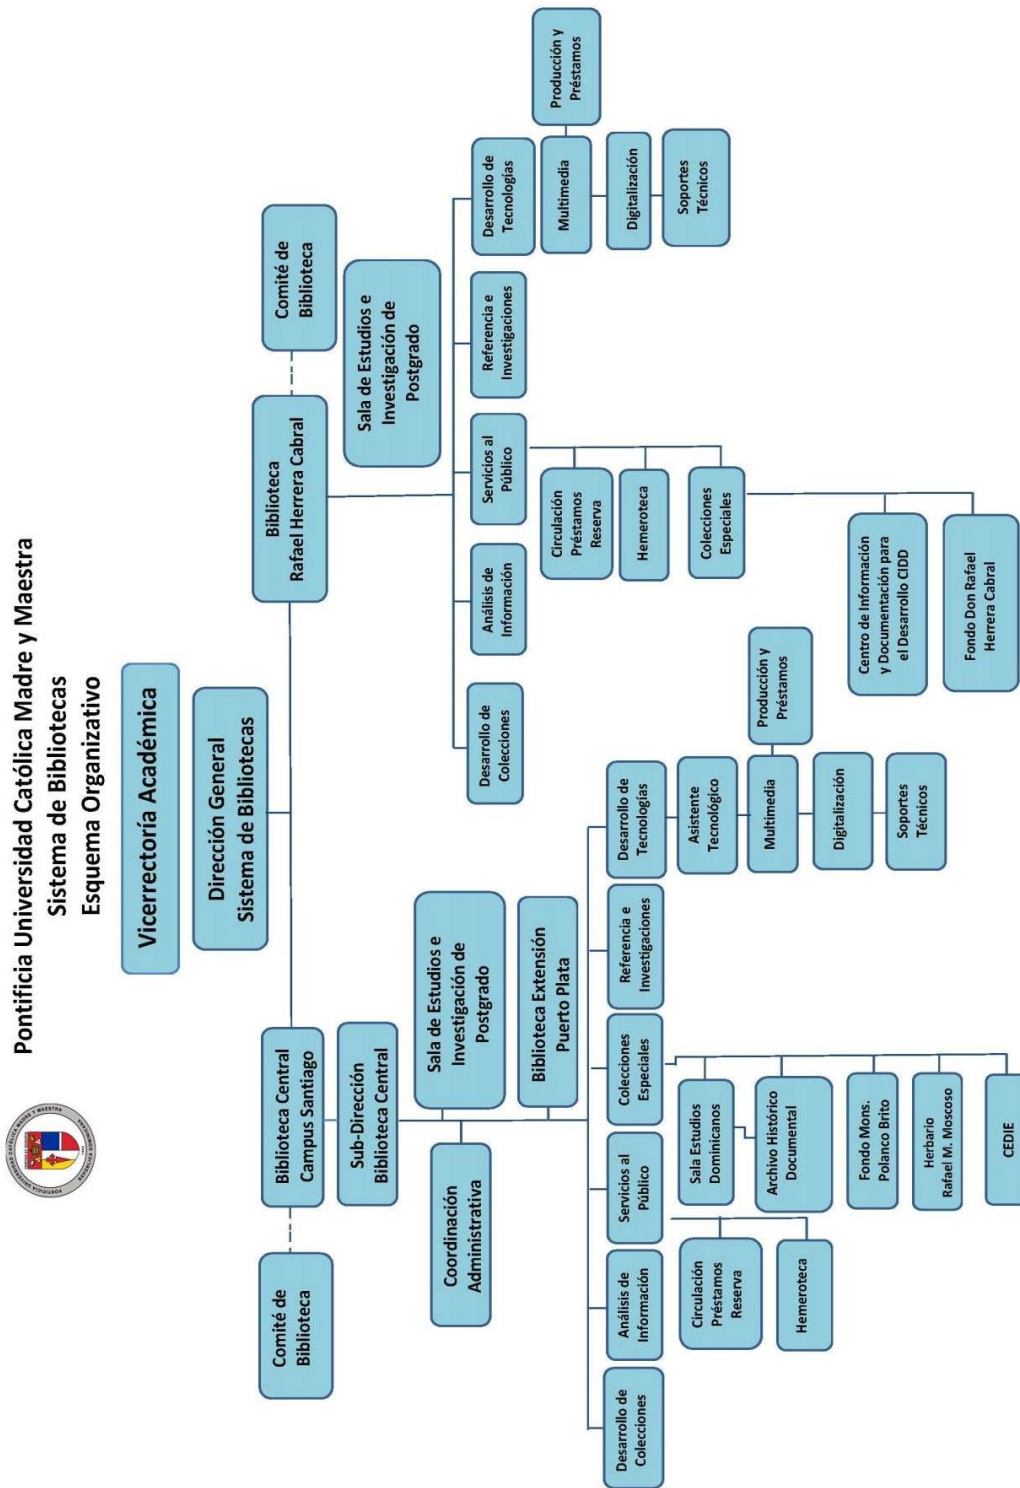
Pontificia Universidad Católica Madre y Maestra
Sistema de Bibliotecas
Esquema Organizativo

Vicerrectoría Académica

Dirección General
Sistema de Bibliotecas

Biblioteca Rafael Herrera Cabral

Comité de Biblioteca

Sala de Estudios e Investigación de Postgrado

Desarrollo de Colecciones

Análisis de Información

Servicios al Público

Referencia e Investigaciones

Desarrollo de Tecnologías

Multimedia

Producción y Préstamos

Digitalización

Soportes Técnicos

Circulación Préstamos Reserva

Hemeroteca

Colecciones Especiales

Centro de Información y Documentación para el Desarrollo CIDD

Fondo Don Rafael Herrera Cabral

Biblioteca Central Campus Santiago

Comité de Biblioteca

Sub-Dirección Biblioteca Central

Coordinación Administrativa

Sala de Estudios e Investigación de Postgrado

Biblioteca Extensión Puerto Plata

Desarrollo de Colecciones

Análisis de Información

Servicios al Público

Circulación Préstamos Reserva

Hemeroteca

Colecciones Especiales

Sala Estudios Dominicanos

Archivo Histórico Documental

Fondo Mons. Polanco Brito

Herbario Rafael M. Moscoso

CEDIE

Referencia e Investigaciones

Desarrollo de Tecnologías

Asistente Tecnológico

Multimedia

Producción y Préstamos

Digitalización

Soportes Técnicos